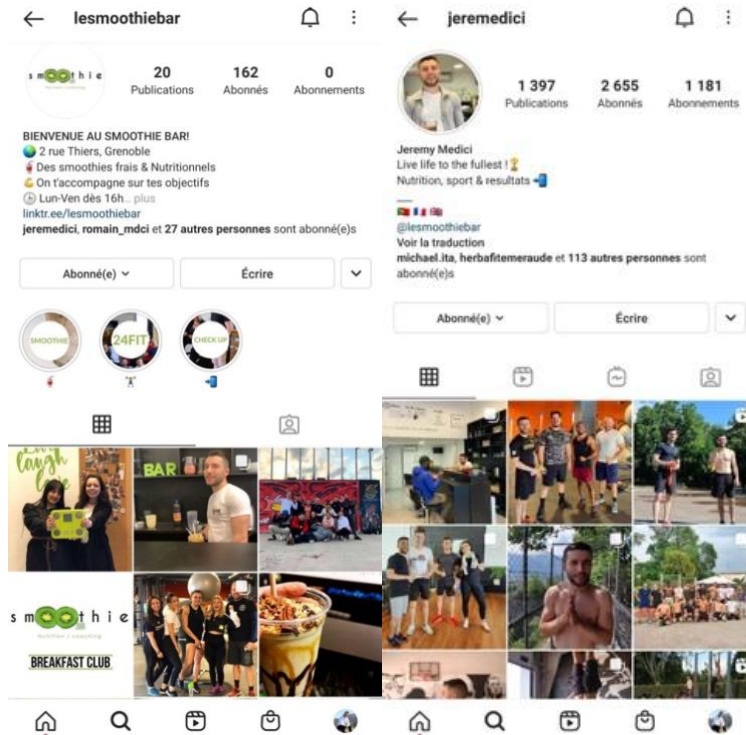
lesmoothiebar

smoothie
Nutrition | coaching

20
Publications

162
Abonnés

0
Abonnements

BIENVENUE AU SMOOTHIE BAR!
🌏 2 rue Thiers, Grenoble
🍹 Des smoothies frais & Nutritionnels
💪 On t'accompagne sur tes objectifs
🕒 Lun-Ven dès 16h... plus
linktr.ee/lesmoothiebar
jeremedici, romain_mdci et 27 autres personnes sont abonné(e)s

Abonné(e)
Écrire

SMOOTHIE
24FIT
CHECK UP

laugh
BAR
smoothie
Nutrition | coaching
BREAKFAST CLUB

jeremedici

1 397
Publications

2 655
Abonnés

1 181
Abonnements

Jeremy Medici
Live life to the fullest ! 🏆
Nutrition, sport & resultats
@lesmoothiebar
Voir la traduction
michael.ita, herbafitemeraude et 113 autres personnes sont abonné(e)s

Abonné(e)
Écrire